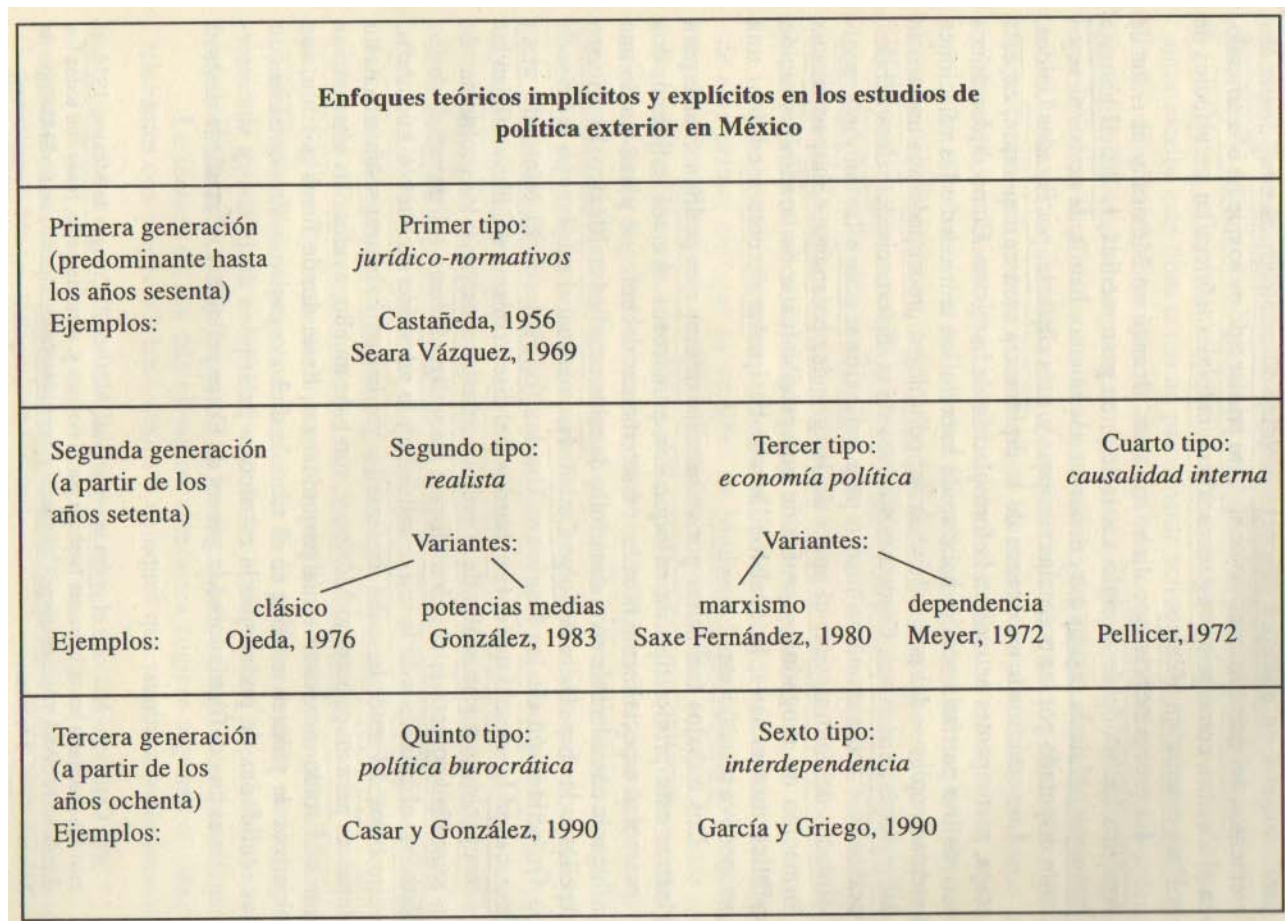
Enfoques teóricos implícitos y explícitos en los estudios de política exterior en México

Primera generación (predominante hasta los años sesenta)
Ejemplos:

Primer tipo: *jurídico-normativos*

Castañeda, 1956
Seara Vázquez, 1969

Segunda generación (a partir de los años setenta)

Segundo tipo: *realista*

Variantes:

clásico
Ojeda, 1976

potencias medias
González, 1983

Tercer tipo: *economía política*

Variantes:

marxismo
Saxe Fernández, 1980

dependencia
Meyer, 1972

Cuarto tipo: *causalidad interna*

Pellicer,1972

Ejemplos:

Tercera generación (a partir de los años ochenta)
Ejemplos:

Quinto tipo: *política burocrática*

Casar y González, 1990

Sexto tipo: *interdependencia*

García y Griego, 1990